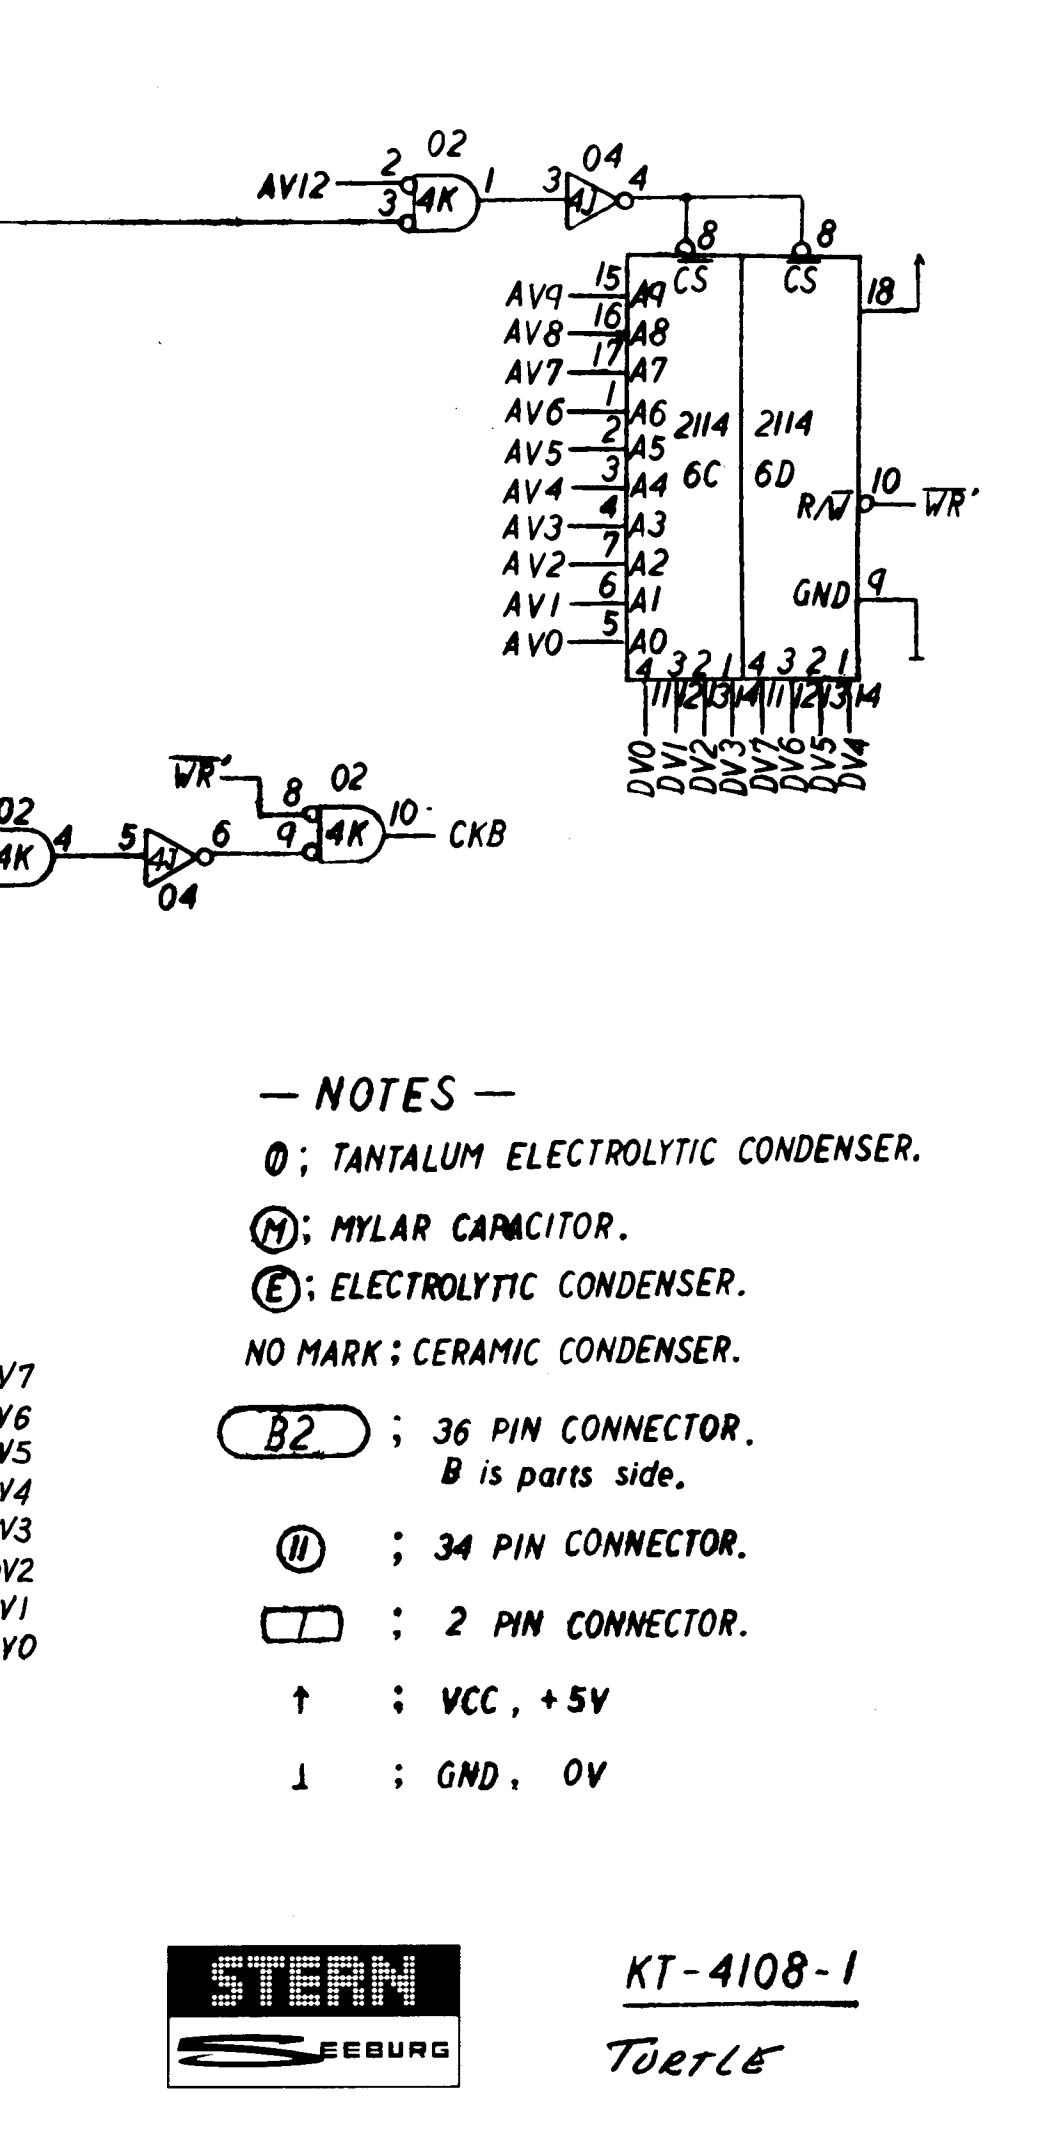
02
AV12 2 3 4K 1 3 04 4J 4
8 8
CS CS
15 AV9 A9
16 AV8 A8
17 AV7 A7
1 AV6 A6
2 AV5 A5
3 AV4 A4
4 AV3 A3
7 AV2 A2
6 AV1 A1
5 AV0 A0
2114 6C
2114 6D
18
10 R/$\overline{W}$ $\overline{WR}'$
GND 9
4 3 2 1 4 3 2 1
11 12 13 14 11 12 13 14
DV0 DV1 DV2 DV3 DV7 DV6 DV5 DV4

$\overline{WR}'$ 8 02
02 4K 4 5 4J 6 9 4K 10 CKB
04

— NOTES —
Ⓣ; TANTALUM ELECTROLYTIC CONDENSER.
Ⓜ; MYLAR CAPACITOR.
Ⓔ; ELECTROLYTIC CONDENSER.
NO MARK; CERAMIC CONDENSER.
B2 ; 36 PIN CONNECTOR. B is parts side.
⑪ ; 34 PIN CONNECTOR.
7 ; 2 PIN CONNECTOR.
↑ ; VCC, +5V
⊥ ; GND, 0V

V7
V6
V5
V4
V3
V2
V1
V0

STERN
SEEBURG

KT-4108-1
TURTLE